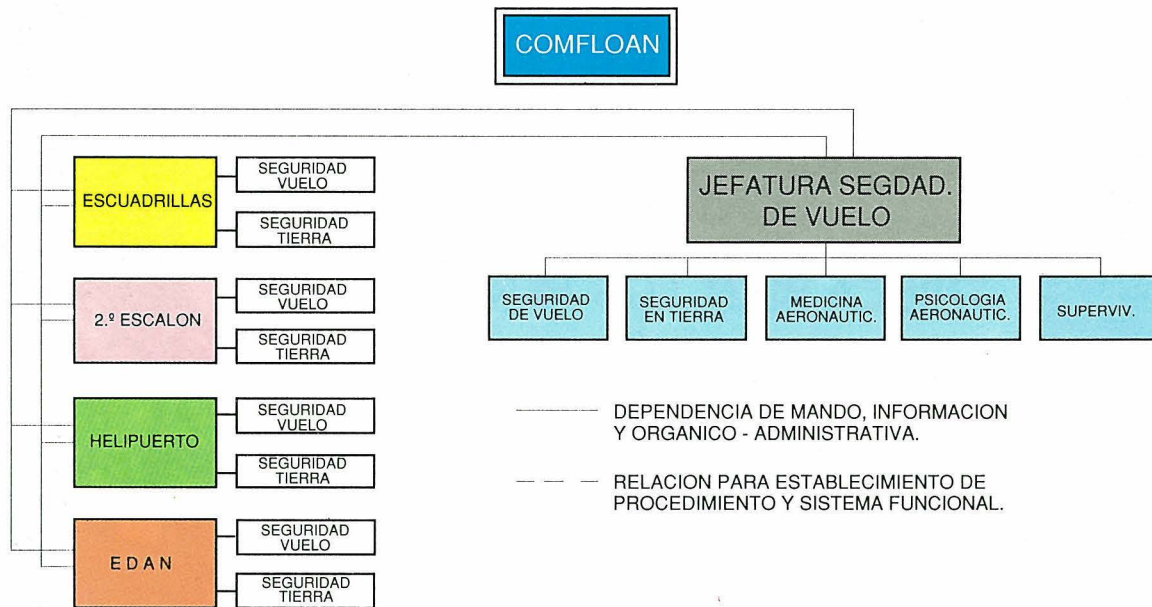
COMFLOAN

ESCUADRILLAS
SEGURIDAD VUELO
SEGURIDAD TIERRA

2.º ESCALON
SEGURIDAD VUELO
SEGURIDAD TIERRA

HELIPUERTO
SEGURIDAD VUELO
SEGURIDAD TIERRA

E D A N
SEGURIDAD VUELO
SEGURIDAD TIERRA

JEFATURA SEGDAD. DE VUELO

SEGURIDAD DE VUELO
SEGURIDAD EN TIERRA
MEDICINA AERONAUTIC.
PSICOLOGIA AERONAUTIC.
SUPERVIV.

DEPENDENCIA DE MANDO, INFORMACION Y ORGANICO - ADMINISTRATIVA.

RELACION PARA ESTABLECIMIENTO DE PROCEDIMIENTO Y SISTEMA FUNCIONAL.